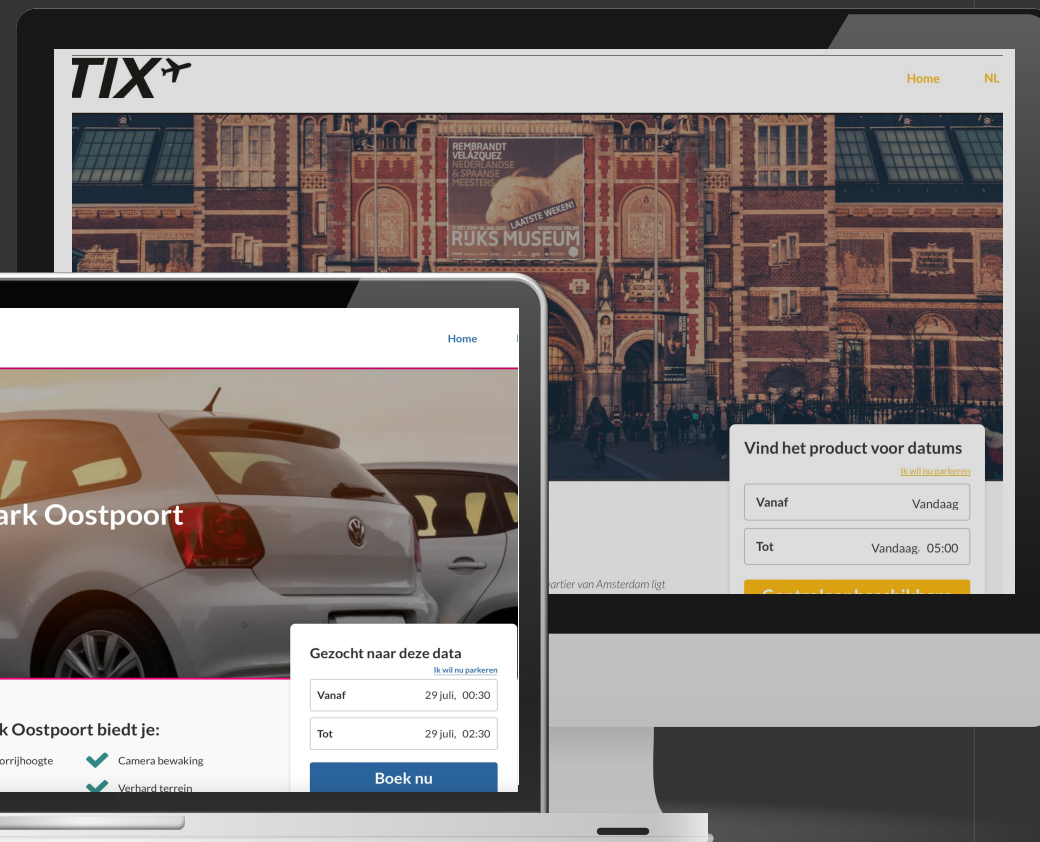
TIX

Home NL

REMBRANDT VELÁZQUEZ NEDERLANDSE & SPAANSE MEESTERS

LAATSTE WEKEN!

RIJKS MUSEUM

Vind het product voor datums

Ik wil nu parkeren

Vanaf Vandaag

Tot Vandaag, 05:00

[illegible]

kwartier van Amsterdam ligt

Home

ark Oostpoort

Gezocht naar deze data

Ik wil nu parkeren

Vanaf 29 juli, 00:30

Tot 29 juli, 02:30

Boek nu

k Oostpoort biedt je:

orrijhoogte

Camera bewaking

Verhard terrein